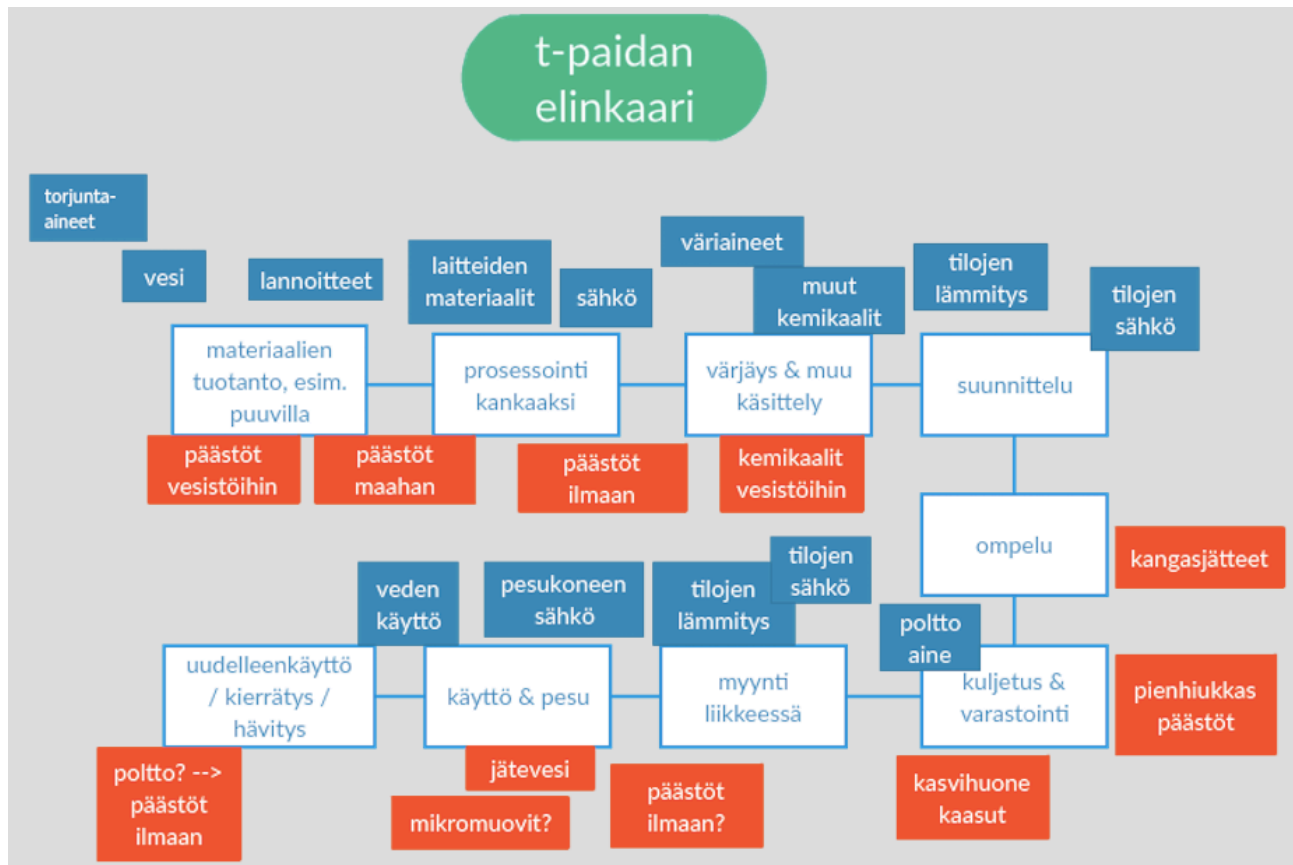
t-paidan elinkaari

torjunta-aineet

vesi

lannoitteet

laitteiden materiaalit

sähkö

väriaineet

muut kemikaalit

tilojen lämmitys

tilojen sähkö

materiaalien tuotanto, esim. puuvilla

prosessointi kankaaksi

värjäys & muu käsittely

suunnittelu

päästöt vesistöihin

päästöt maahan

päästöt ilmaan

kemikaalit vesistöihin

ompelu

kangasjätteet

veden käyttö

pesukoneen sähkö

tilojen lämmitys

tilojen sähkö

poltto aine

uudelleenkäyttö / kierrätys / hävitys

käyttö & pesu

myynti liikkeessä

kuljetus & varastointi

pienhiukkas päästöt

poltto? --> päästöt ilmaan

jätevesi

mikromuovit?

päästöt ilmaan?

kasvihuone kaasut